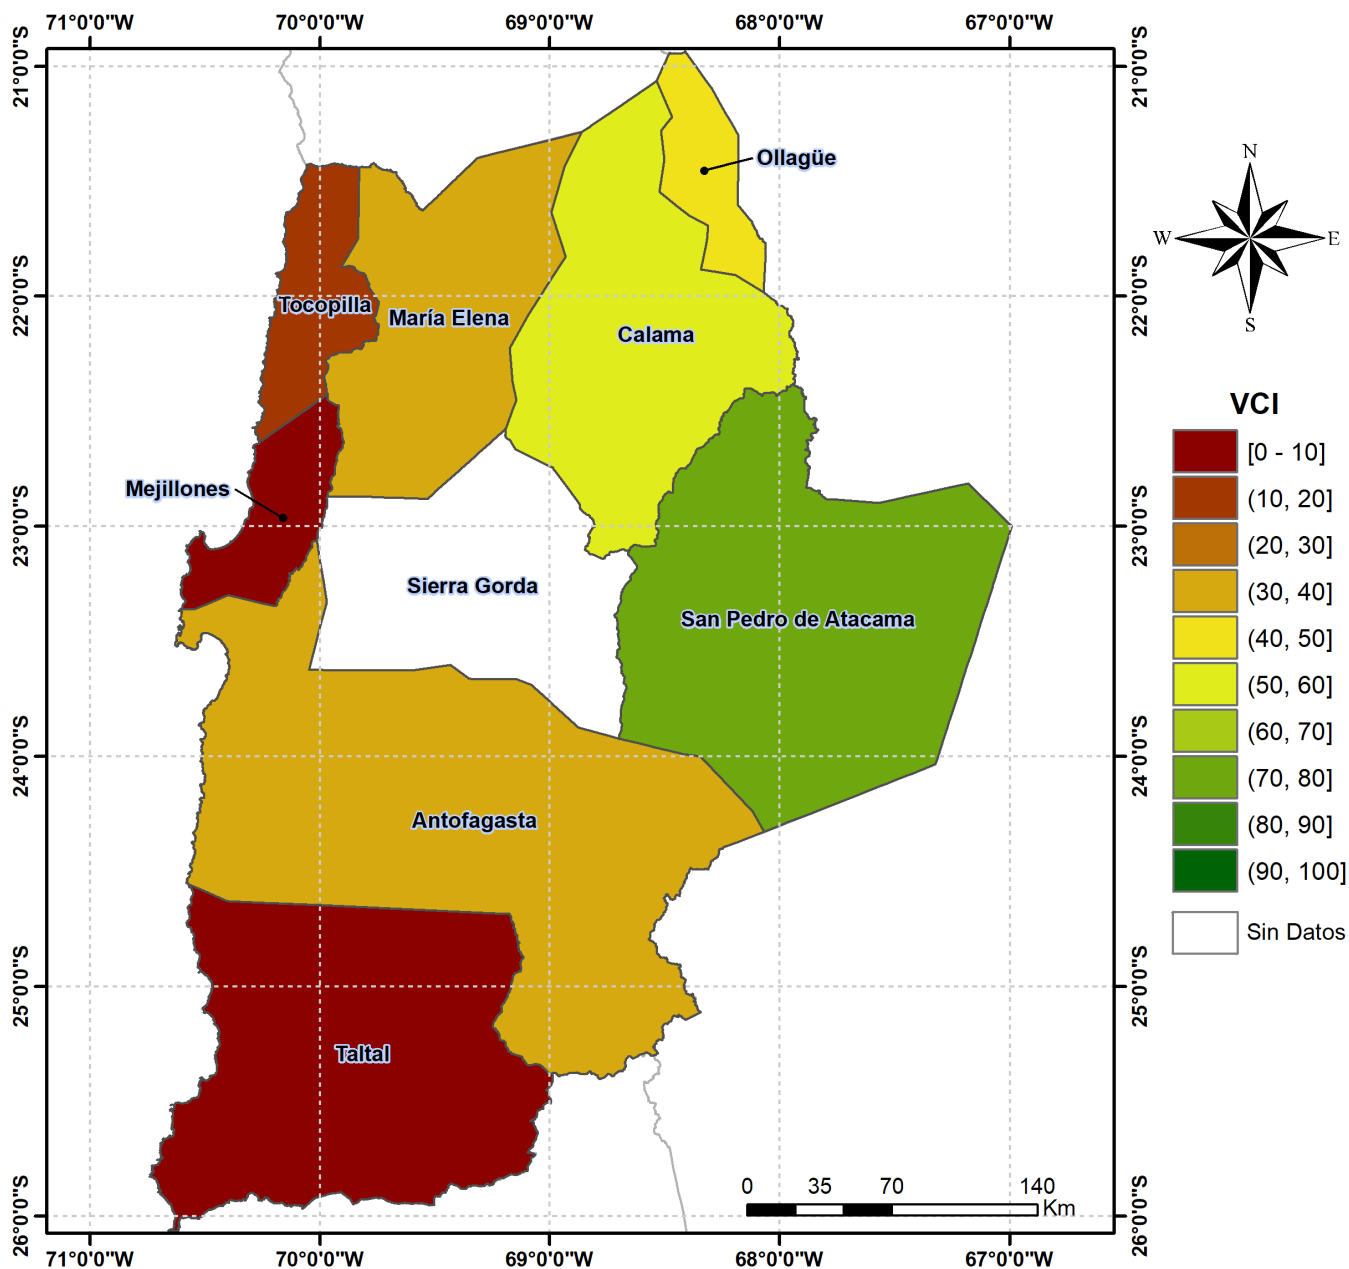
71°0'0"W 70°0'0"W 69°0'0"W 68°0'0"W 67°0'0"W

21°0'0"S 22°0'0"S 23°0'0"S 24°0'0"S 25°0'0"S 26°0'0"S

21°0'0"S 22°0'0"S 23°0'0"S 24°0'0"S 25°0'0"S 26°0'0"S

Ollagüe

Tocopilla

María Elena

Calama

Mejillones

Sierra Gorda

San Pedro de Atacama

Antofagasta

Taltal

N
W E
S

VCI
[0 - 10]
(10, 20]
(20, 30]
(30, 40]
(40, 50]
(50, 60]
(60, 70]
(70, 80]
(80, 90]
(90, 100]
Sin Datos

0 35 70 140 Km

71°0'0"W 70°0'0"W 69°0'0"W 68°0'0"W 67°0'0"W